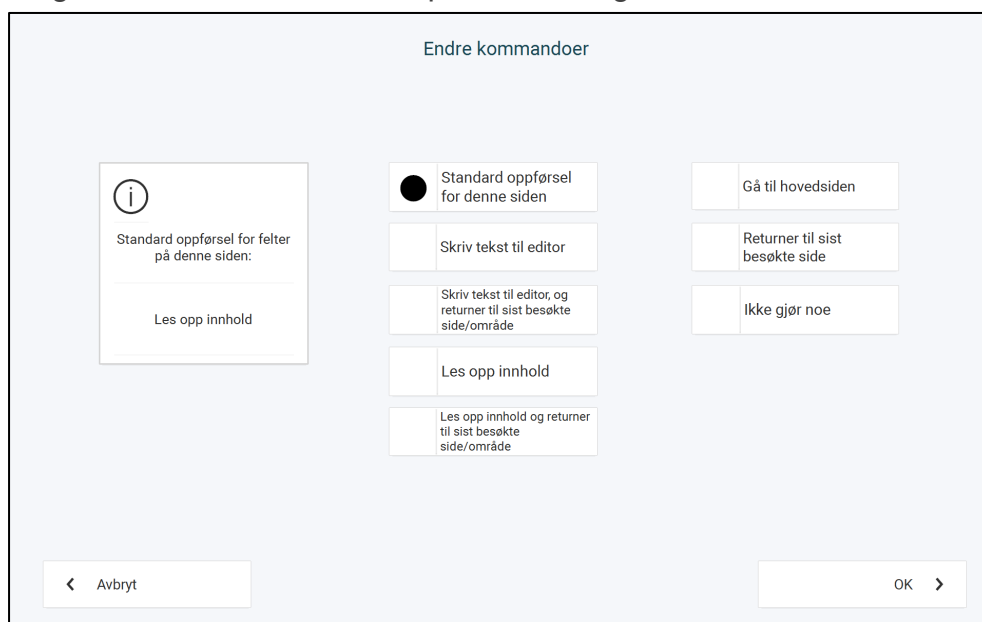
Endre kommandoer

Standard oppførsel for felter på denne siden:

Les opp innhold

Standard oppførsel for denne siden

Skriv tekst til editor

Skriv tekst til editor, og returner til sist besøkte side/område

Les opp innhold

Les opp innhold og returner til sist besøkte side/område

Gå til hovedsiden

Returner til sist besøkte side

Ikke gjør noe

Avbryt

OK